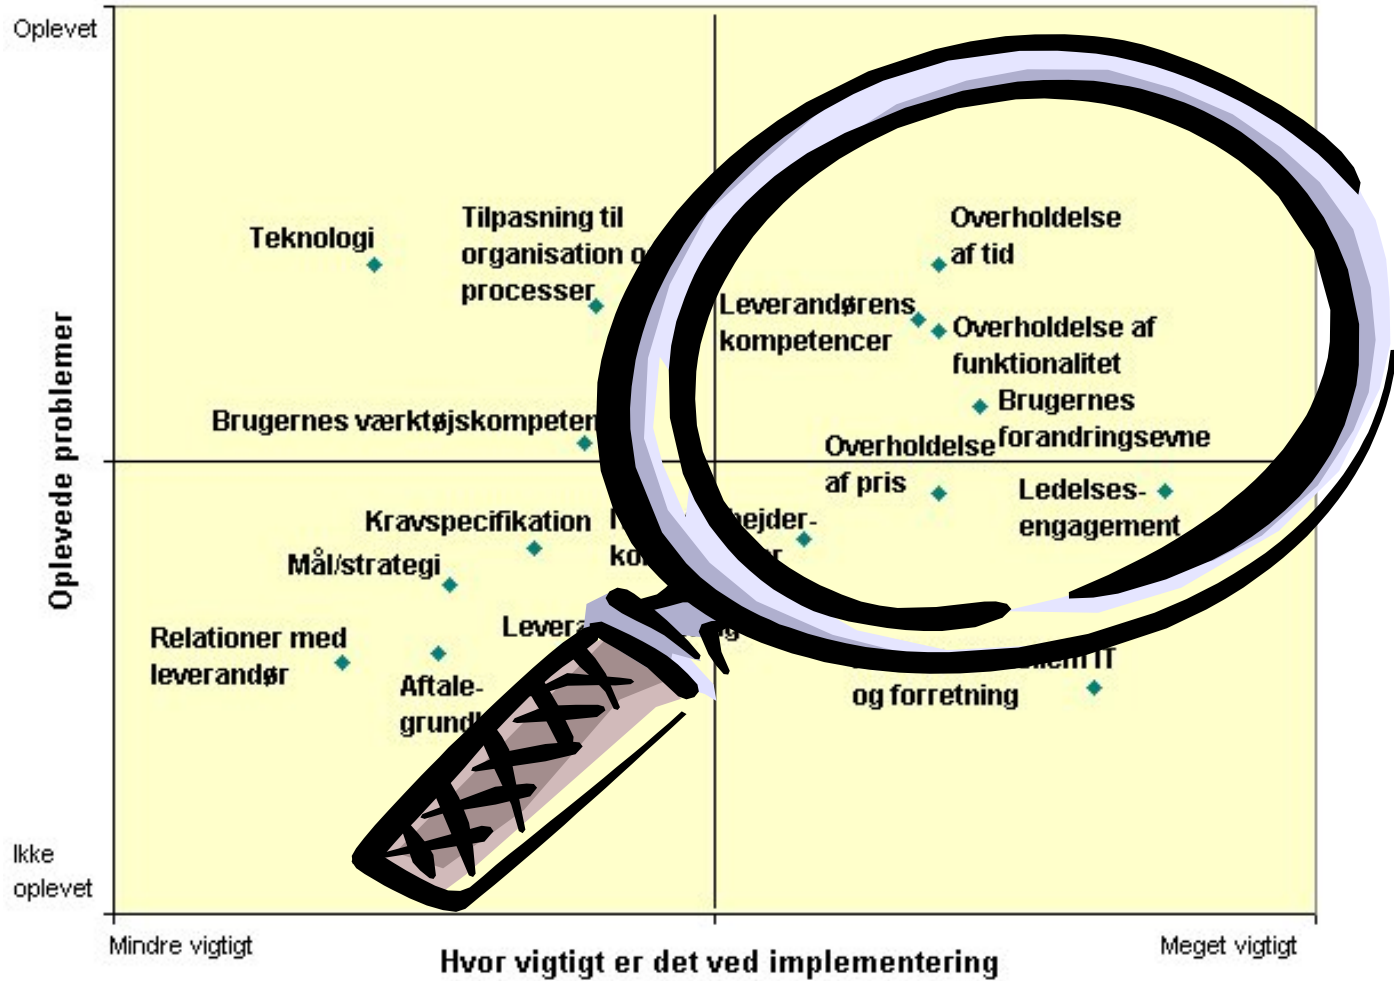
Oplevet

Ikke oplevet

Oplevede problemer

Teknologi

Tilpasning til organisation o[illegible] processer

Brugernes værktøjskompeten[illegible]

Overholdelse af tid

Leverandørens kompetencer

Overholdelse af funktionalitet

Brugernes forandringsevne

Overholdelse af pris

Ledelses-engagement

Kravspecifikation

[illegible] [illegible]bejder-ko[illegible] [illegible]r

Mål/strategi

Levera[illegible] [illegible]g

Relationer med leverandør

Aftale-grundl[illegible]

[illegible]ellem IT og forretning

Mindre vigtigt

Hvor vigtigt er det ved implementering

Meget vigtigt